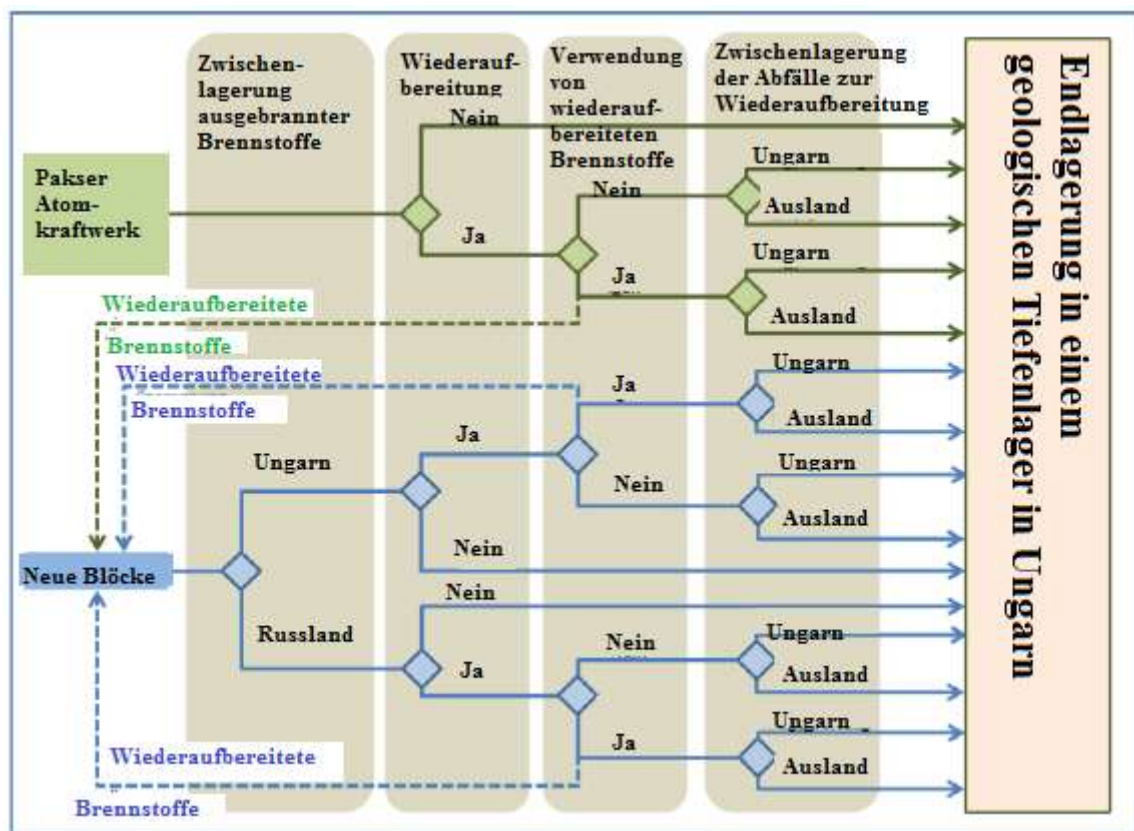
Zwischenlagerung ausgebrannter Brennstoffe

Wiederaufbereitung

Verwendung von wiederaufbereiteten Brennstoffe

Zwischenlagerung der Abfälle zur Wiederaufbereitung

Endlagerung in einem geologischen Tiefenlager in Ungarn

Pakser Atomkraftwerk

Nein

Ja

Nein

Ja

Ungarn

Ausland

Ungarn

Ausland

Wiederaufbereitete Brennstoffe

Wiederaufbereitete Brennstoffe

Ungarn

Ja

Ja

Nein

Nein

Ungarn

Ausland

Ungarn

Ausland

Neue Blöcke

Russland

Nein

Ja

Nein

Ja

Ungarn

Ausland

Ungarn

Ausland

Wiederaufbereitete Brennstoffe